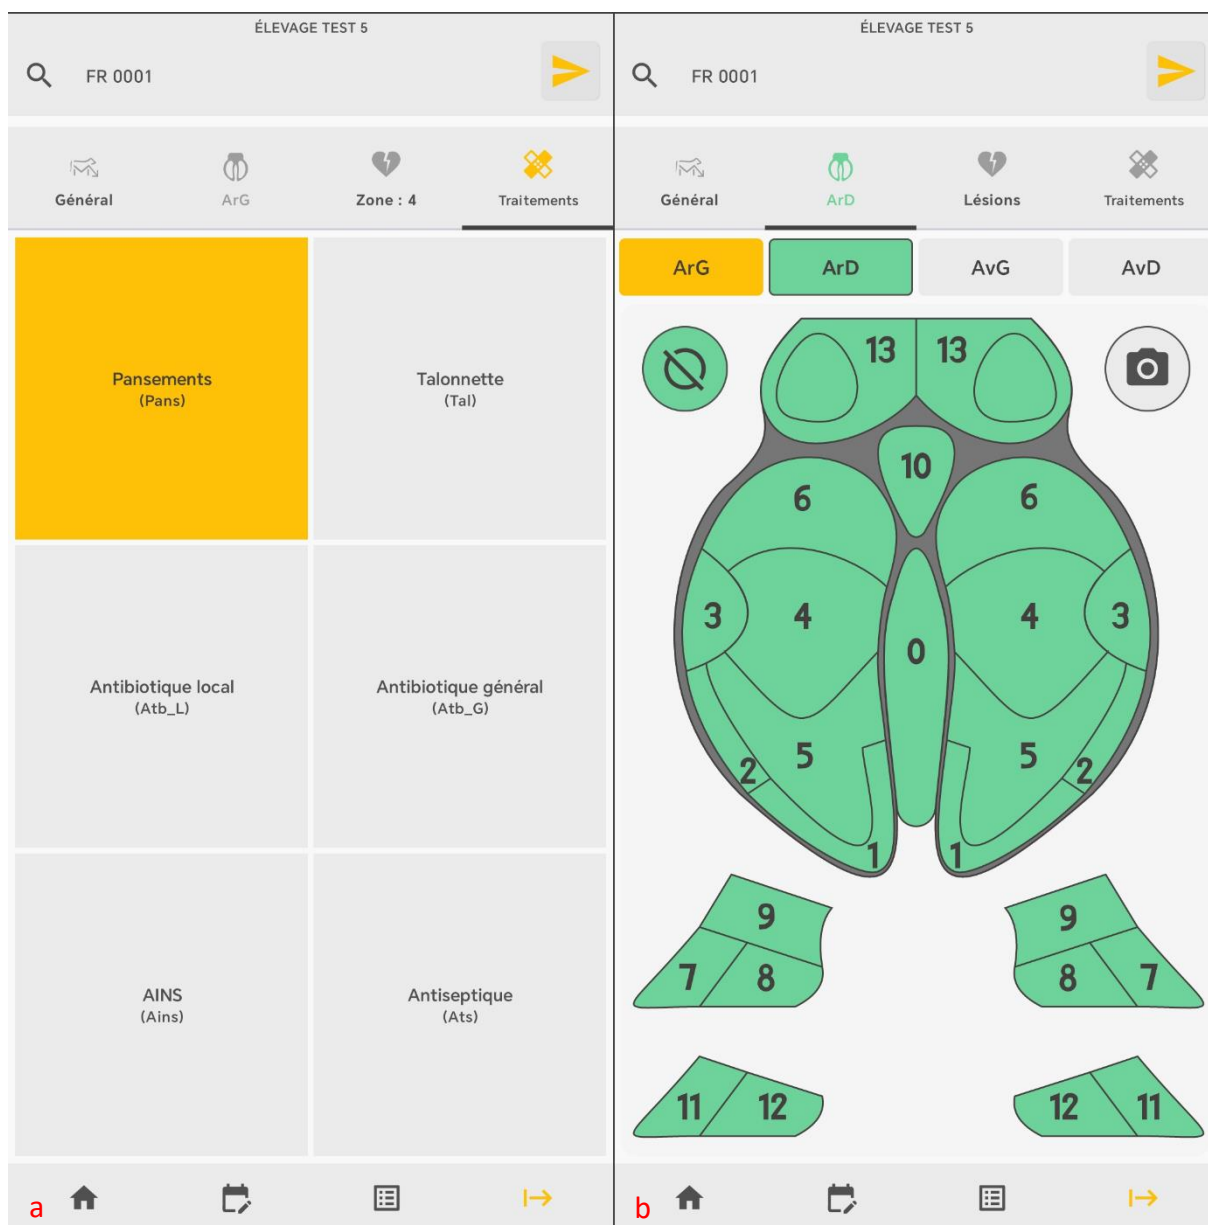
ÉLEVAGE TEST 5

FR 0001

Général

ArG

Zone : 4

Traitements

Pansements
(Pans)

Talonnette
(Tal)

Antibiotique local
(Atb_L)

Antibiotique général
(Atb_G)

AINS
(Ains)

Antiseptique
(Ats)

a

ÉLEVAGE TEST 5

FR 0001

Général

ArD

Lésions

Traitements

ArG

ArD

AvG

AvD

13 13

10

6 6

3 4 0 4 3

5 5

2 2

1 1

9 9

7 8 8 7

11 12 12 11

b